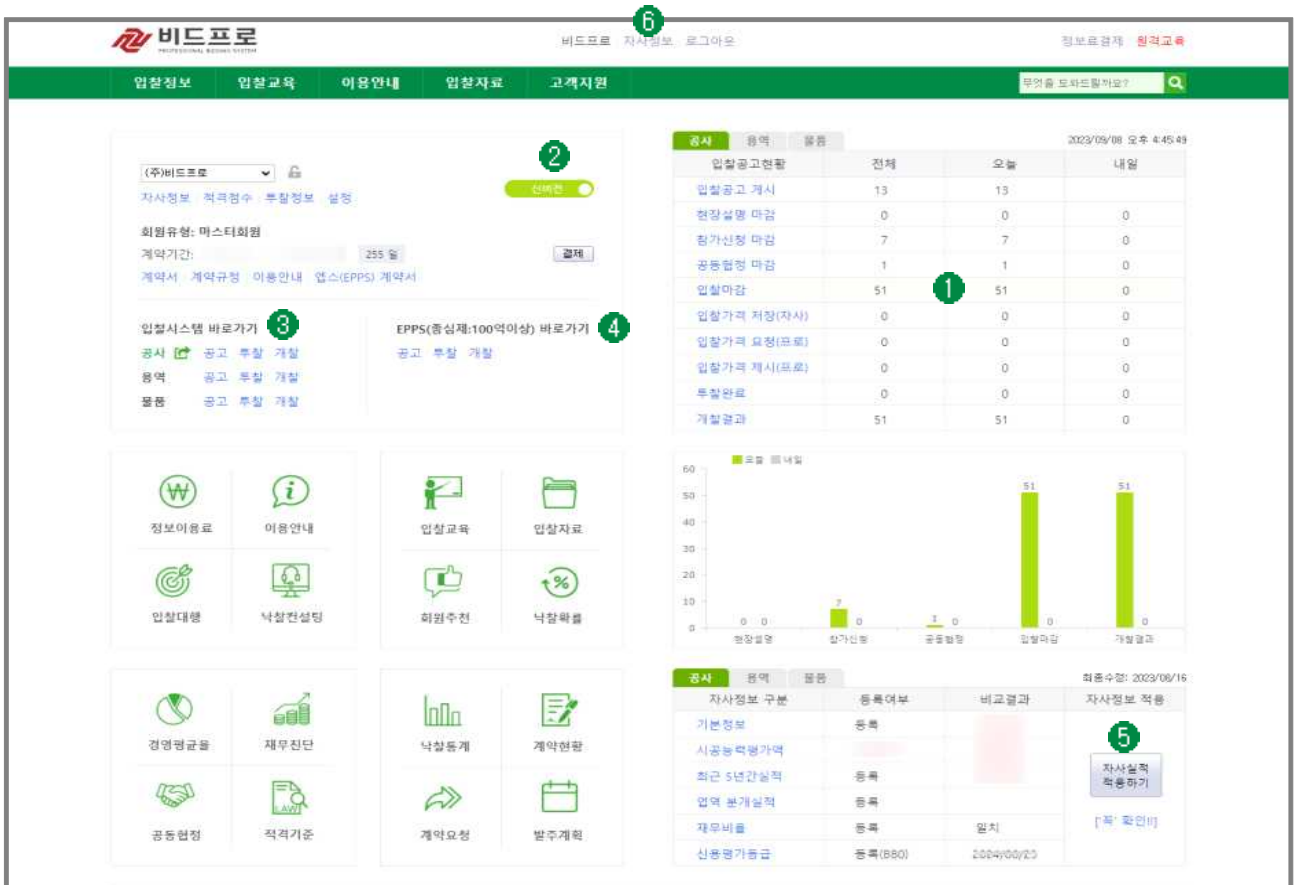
비드프로 PROFESSIONAL BIDDING SYSTEM

6

비드프로 자사정보 로그아웃

정보료결제 원격교육

입찰정보 입찰교육 이용안내 입찰자료 고객지원

무엇을 도와드릴까요?

(주)비드프로

2

선택권

자사정보 적격점수 투찰정보 설정

회원유형: 마스터회원

계약기간: 255 일 결제

계약서 계약규정 이용안내 엡스(EPPS) 계약서

입찰시스템 바로가기 3

공사 공고 투찰 개찰

용역 공고 투찰 개찰

물품 공고 투찰 개찰

EPPS(종심제:100억이상) 바로가기 4

공고 투찰 개찰

공사 용역 물품

2023/09/08 오후 4:45:49

| 입찰공고현황 | 전체 | 오늘 | 내일 |
|---|---|---|---|
| 입찰공고 게시 | 13 | 13 | |
| 현장설명 마감 | 0 | 0 | 0 |
| 참가신청 마감 | 7 | 7 | 0 |
| 공동협정 마감 | 1 | 1 | 0 |
| 입찰마감 | 51 | 51 | 0 |
| 입찰가격 저장(자사) | 0 | 0 | 0 |
| 입찰가격 요청(프로) | 0 | 0 | 0 |
| 입찰가격 제시(프로) | 0 | 0 | 0 |
| 투찰완료 | 0 | 0 | 0 |
| 개찰결과 | 51 | 51 | 0 |

1

정보이용료 이용안내 입찰교육 입찰자료

입찰대행 낙찰컨설팅 회원추천 낙찰확률

오늘 내일

60 50 40 30 20 10 0

0 0 7 0 1 0 51 0 51 0

현장설명 참가신청 공동협정 입찰마감 개찰결과

경영평균율 재무진단 낙찰통계 계약현황

공동협정 적격기준 계약요청 발주계획

공사 용역 물품

최종수정: 2023/08/16

| 자사정보 구분 | 등록여부 | 비교결과 | 자사정보 적용 |
|---|---|---|---|
| 기본정보 | 등록 | | |
| 시공능력평가액 | | | |
| 최근 5년간실적 | 등록 | | |
| 업역 분개실적 | 등록 | | |
| 재무비율 | 등록 | 일치 | |
| 신용평가등급 | 등록(BBO) | 2024/06/23 | |

5

자사실적 적용하기

['꼭' 확인!!]